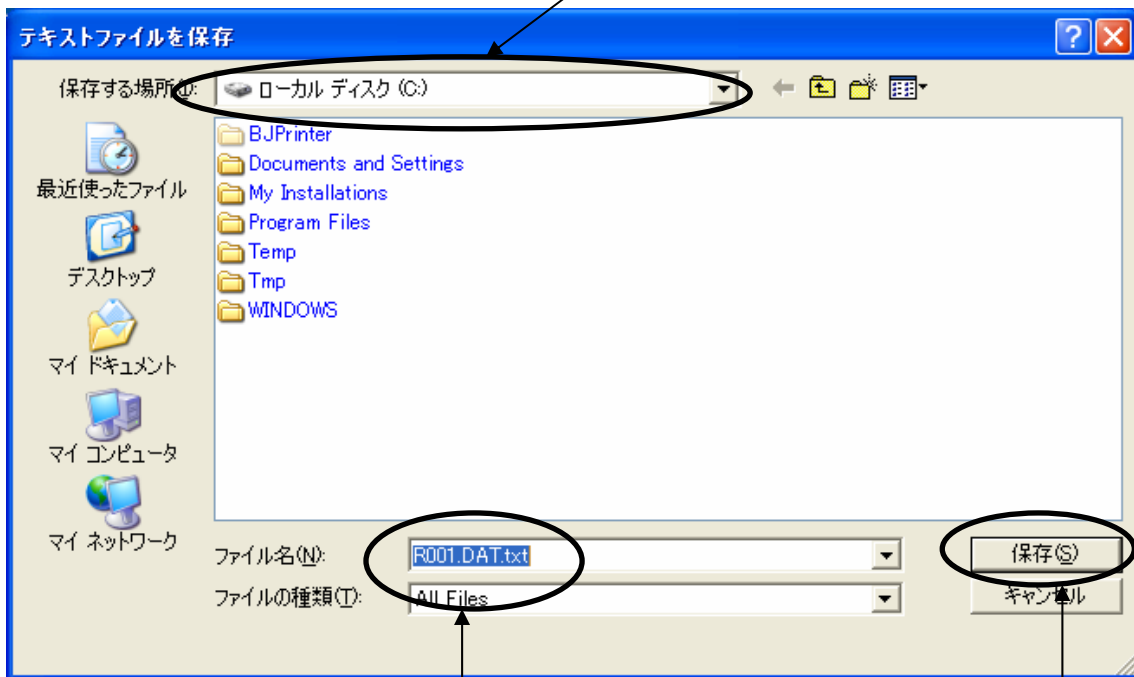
テキストファイルを保存

保存する場所(I): ローカル ディスク (C:)

最近使ったファイル
デスクトップ
マイ ドキュメント
マイ コンピュータ
マイ ネットワーク

BJPrinter
Documents and Settings
My Installations
Program Files
Temp
Tmp
WINDOWS

ファイル名(N): R001.DAT.txt
ファイルの種類(T): All Files

保存(S)
キャンセル